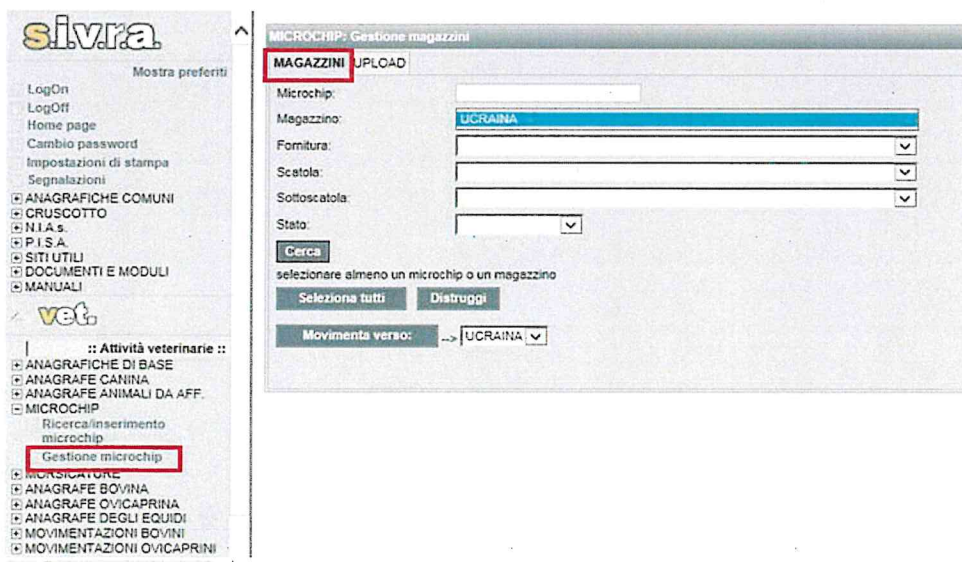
s.i.v.r.a.

Mostra preferiti

LogOn
LogOff
Home page
Cambio password
Impostazioni di stampa
Segnalazioni

ANAGRAFICHE COMUNI
CRUSCOTTO
N.I.A.s.
P.I.S.A.
SITI UTILI
DOCUMENTI E MODULI
MANUALI

vet.

:: Attività veterinarie ::

ANAGRAFICHE DI BASE
ANAGRAFE CANINA
ANAGRAFE ANIMALI DA AFF.
MICROCHIP
Ricerca/inserimento microchip
Gestione microchip
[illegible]
ANAGRAFE BOVINA
ANAGRAFE OVICAPRINA
ANAGRAFE DEGLI EQUIDI
MOVIMENTAZIONI BOVINI
MOVIMENTAZIONI OVICAPRINI

MICROCHIP: Gestione magazzini

MAGAZZINI UPLOAD

Microchip:
Magazzino: UCRAINA
Fornitura:
Scatola:
Sottoscatola:
Stato:

Cerca

selezionare almeno un microchip o un magazzino

Seleziona tutti Distruggi

Movimenta verso: --> UCRAINA